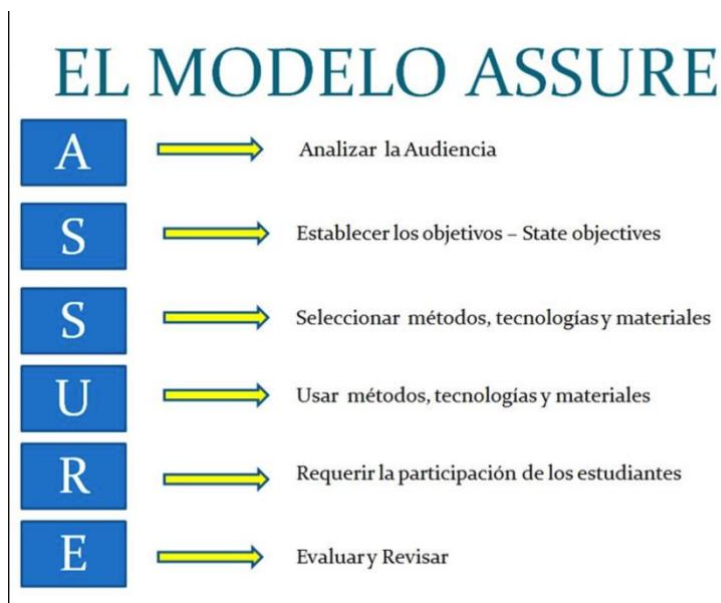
EL MODELO ASSURE

A

Analizar la Audiencia

S

Establecer los objetivos – State objectives

S

Seleccionar métodos, tecnologías y materiales

U

Usar métodos, tecnologías y materiales

R

Requerir la participación de los estudiantes

E

Evaluar y Revisar